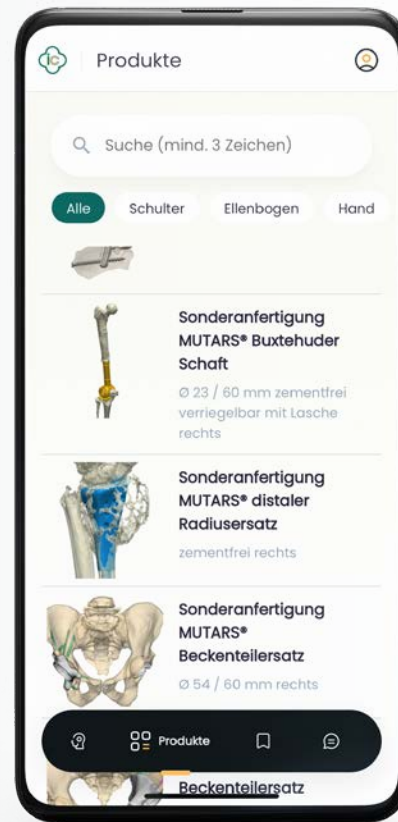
Produkte

Suche (mind. 3 Zeichen)

Alle Schulter Ellenbogen Hand

Sonderanfertigung MUTARS® Buxtehuder Schaft

Ø 23 / 60 mm zementfrei verriegelbar mit Lasche rechts

Sonderanfertigung MUTARS® distaler Radiusersatz

zementfrei rechts

Sonderanfertigung MUTARS® Beckenteilersatz

Ø 54 / 60 mm rechts

Produkte

Beckenteilersatz